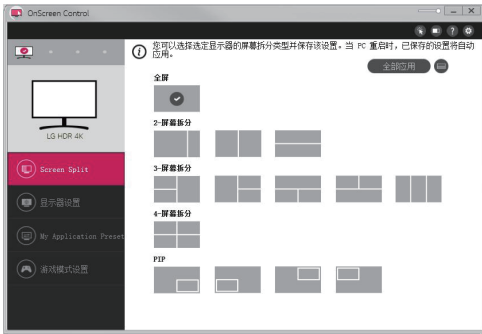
OnScreen Control

LG HDR 4K

Screen Split

显示器设置

My Application Preset

游戏模式设置

您可以选择选定显示器的屏幕拆分类型并保存该设置。当 PC 重启时，已保存的设置将自动应用。

全部应用

全屏

2-屏幕拆分

3-屏幕拆分

4-屏幕拆分

PIP